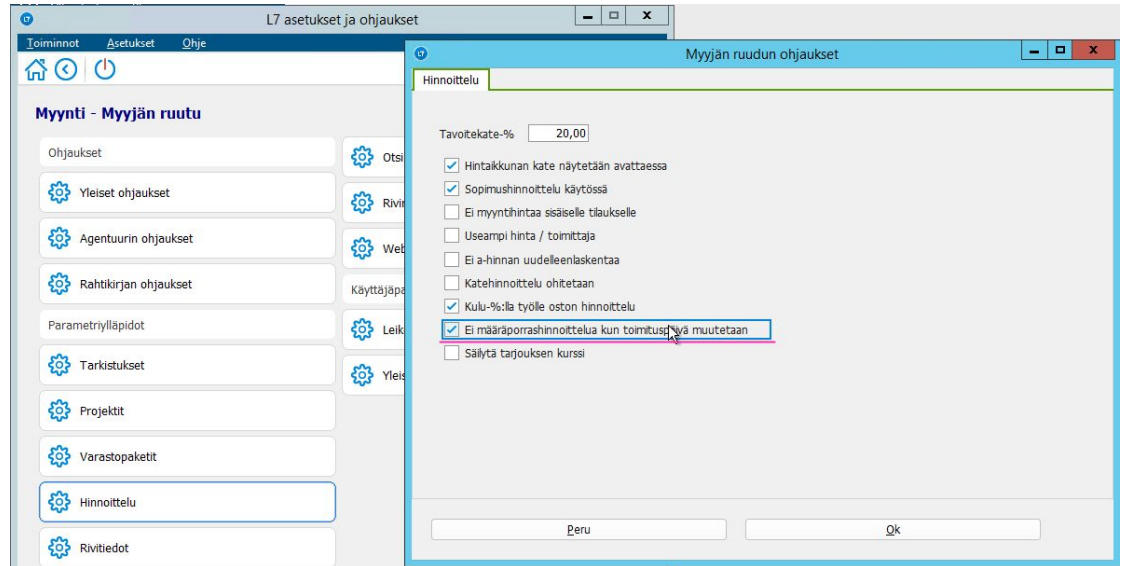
L7 asetukset ja ohjaukset

Toiminnot Asetukset Ohje

Myynti - Myyjän ruutu

Ohjaukset

Yleiset ohjaukset

Agentuurin ohjaukset

Rahtikirjan ohjaukset

Parametriylläpidot

Tarkistukset

Projektit

Varastopaketit

Hinnoittelu

Rivitiedot

Otsi

Rivi

Web

Käyttäjäpa

Leik

Yleis

Myyjän ruudun ohjaukset

Hinnoittelu

Tavoitekate-% 20,00

Hintaikkunan kate näytetään avattaessa

Sopimushinnoittelu käytössä

Ei myyntihintaa sisäiselle tilaukselle

Useampi hinta / toimittaja

Ei a-hinnan uudelleenlaskentaa

Katehinnoittelu ohitetaan

Kulu-%:lla työlle oston hinnoittelu

Ei määräporrashinnoittelua kun toimituspäivä muutetaan

Säilytä tarjouksen kurssi

Peru

Ok